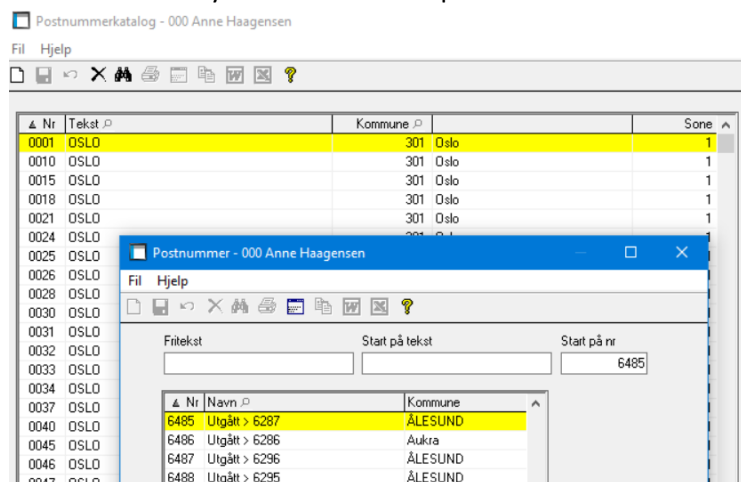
Postnummerkatalog - 000 Anne Haagensen

Fil Hjelp

| Nr | Tekst | Kommune | | Sone |
|---|---|---|---|---|
| 0001 | OSLO | 301 | Oslo | 1 |
| 0010 | OSLO | 301 | Oslo | 1 |
| 0015 | OSLO | 301 | Oslo | 1 |
| 0018 | OSLO | 301 | Oslo | 1 |
| 0021 | OSLO | 301 | Oslo | 1 |
| 0024 | OSLO | | | |
| 0025 | OSLO | | | |
| 0026 | OSLO | | | |
| 0028 | OSLO | | | |
| 0030 | OSLO | | | |
| 0031 | OSLO | | | |
| 0032 | OSLO | | | |
| 0033 | OSLO | | | |
| 0034 | OSLO | | | |
| 0037 | OSLO | | | |
| 0040 | OSLO | | | |
| 0045 | OSLO | | | |
| 0046 | OSLO | | | |

Postnummer - 000 Anne Haagensen

Fil Hjelp

Fritekst

Start på tekst

Start på nr
6485

| Nr | Navn | Kommune |
|---|---|---|
| 6485 | Utgått > 6287 | ÅLESUND |
| 6486 | Utgått > 6286 | Aukra |
| 6487 | Utgått > 6296 | ÅLESUND |
| 6488 | Utgått > 6295 | ÅLESUND |